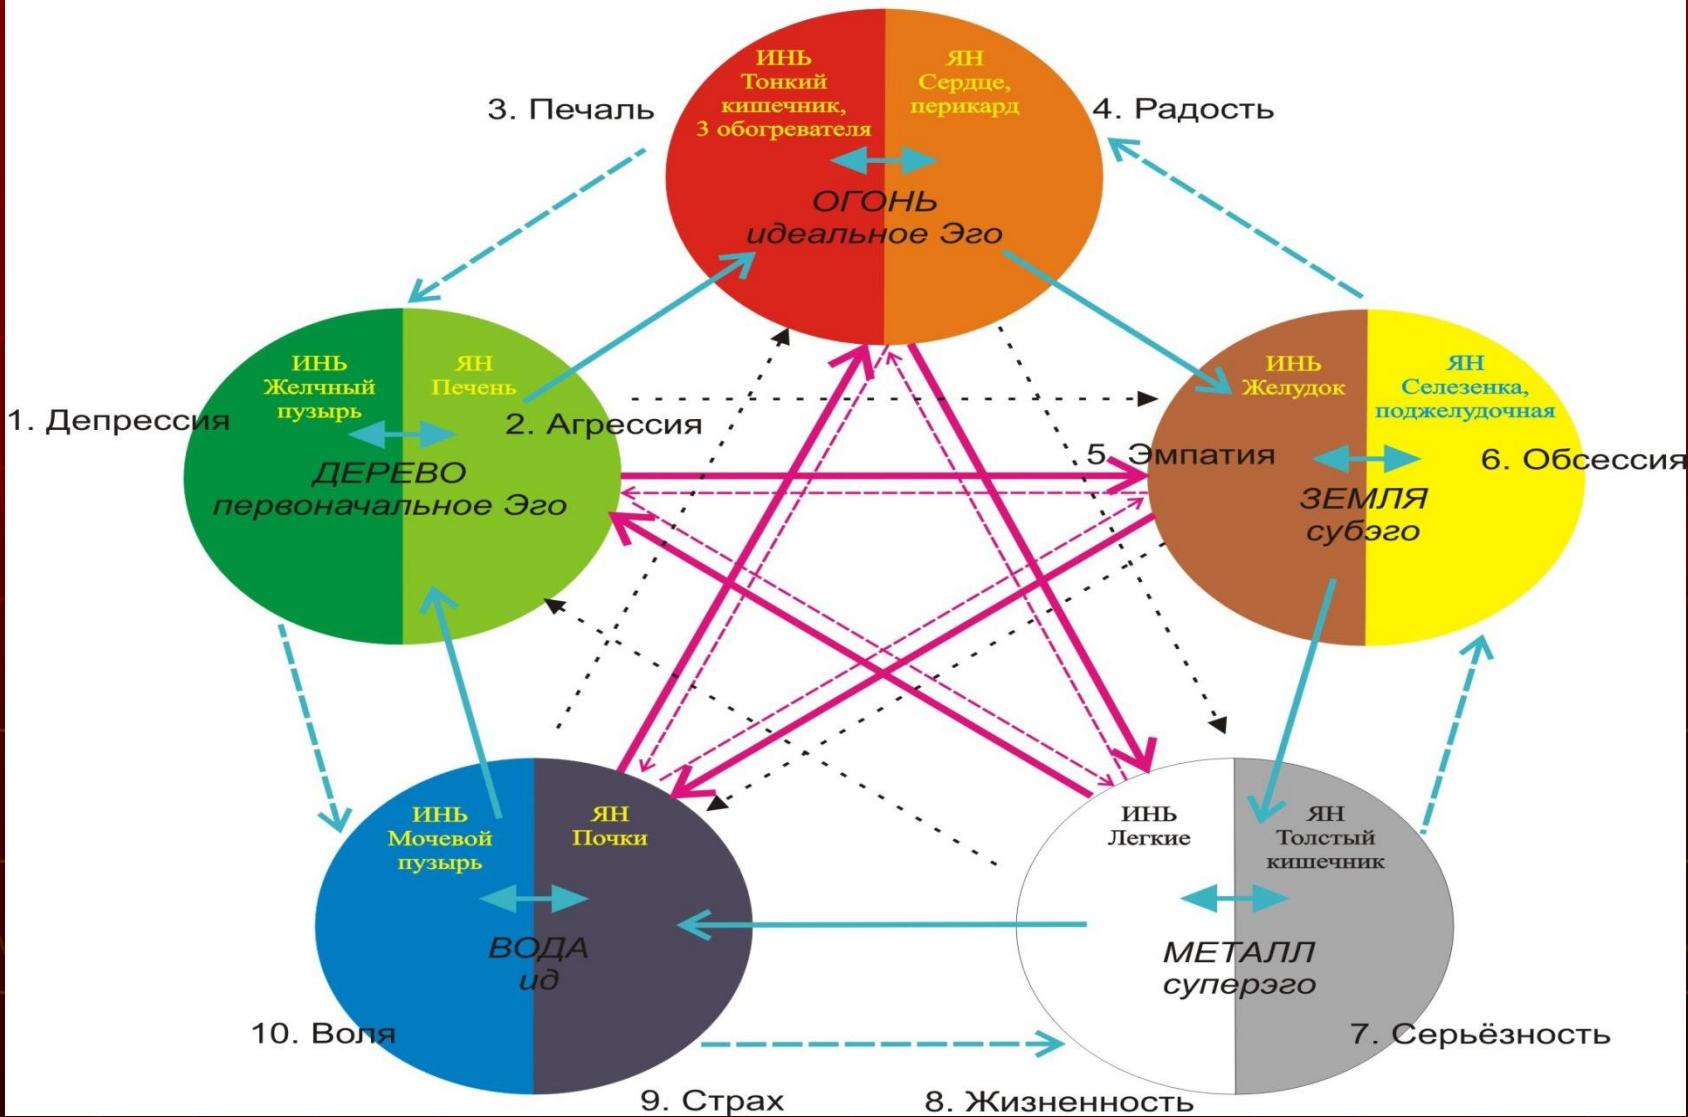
ИНЬ
Тонкий кишечник, 3 обогревателя

ЯН
Сердце, перикард

3. Печаль

4. Радость

ОГОНЬ
идеальное Эго

ИНЬ
Желчный пузырь

ЯН
Печень

1. Депрессия

2. Агрессия

ДЕРЕВО
первоначальное Эго

ИНЬ
Желудок

ЯН
Селезенка, поджелудочная

5. Эмпатия

6. Обсессия

ЗЕМЛЯ
субэго

ИНЬ
Мочевой пузырь

ЯН
Почки

ВОДА
ид

10. Воля

ИНЬ
Легкие

ЯН
Толстый кишечник

МЕТАЛЛ
суперэго

7. Серьёзность

9. Страх

8. Жизненность